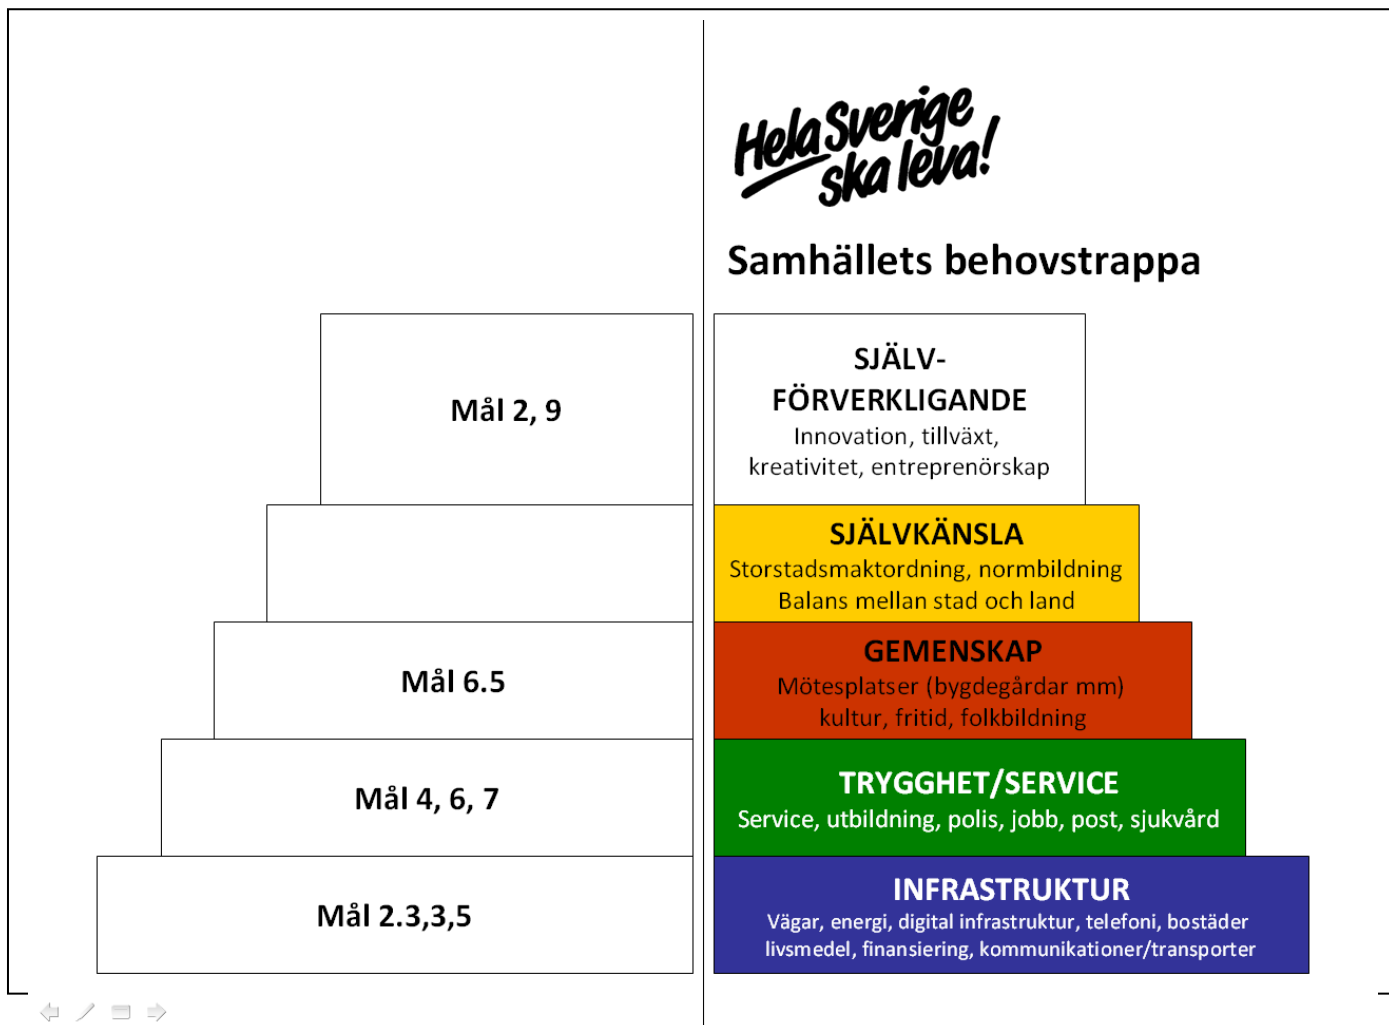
Mål 2, 9

Mål 6.5

Mål 4, 6, 7

Mål 2.3,3,5

Hela Sverige ska leva!

Samhällets behovstrappa

SJÄLV-FÖRVERKLIGANDE
Innovation, tillväxt, kreativitet, entreprenörskap

SJÄLVKÄNSLA
Storstadsmaktordning, normbildning
Balans mellan stad och land

GEMENSKAP
Mötesplatser (bygdegårdar mm)
kultur, fritid, folkbildning

TRYGGHET/SERVICE
Service, utbildning, polis, jobb, post, sjukvård

INFRASTRUKTUR
Vägar, energi, digital infrastruktur, telefoni, bostäder
livsmedel, finansiering, kommunikationer/transporter